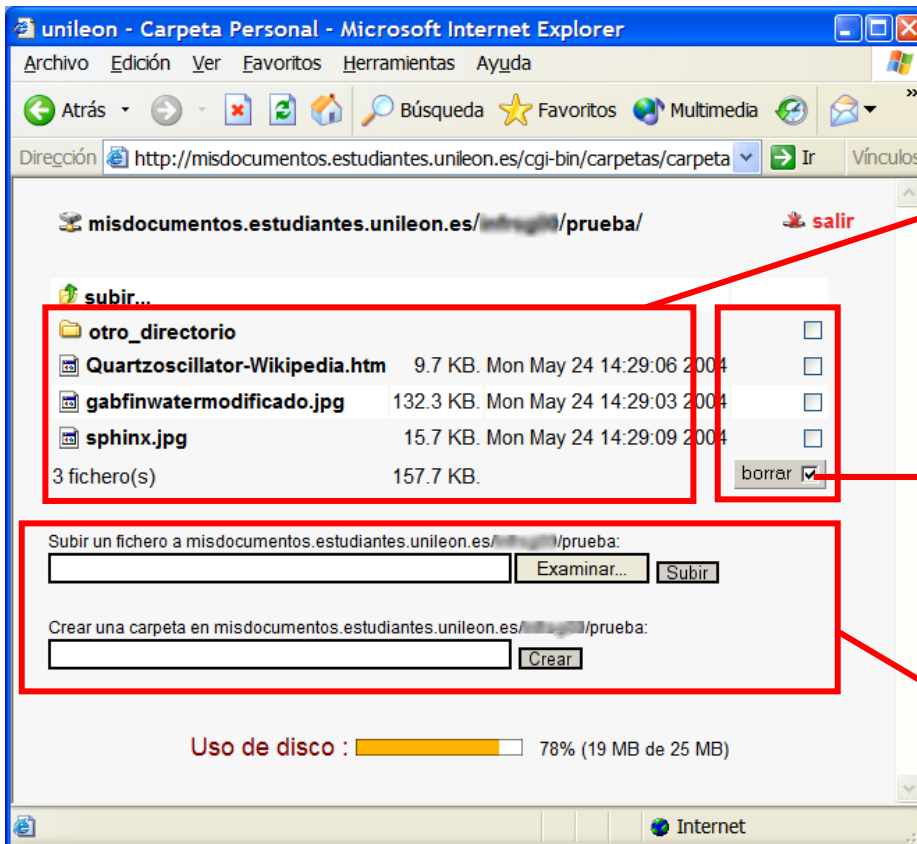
unileon - Carpeta Personal - Microsoft Internet Explorer

Archivo Edición Ver Favoritos Herramientas Ayuda

Atrás Búsqueda Favoritos Multimedia

Dirección http://misdocumentos.estudiantes.unileon.es/cgi-bin/carpetas/carpeta Ir Vínculos

misdocumentos.estudiantes.unileon.es/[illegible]/prueba/ salir

subir...

| | | | |
|---|---|---|---|
| otro_directorio | | | |
| Quartzoscillator-Wikipedia.htm | 9.7 KB. | Mon May 24 14:29:06 2004 | |
| gabfinwatermodificado.jpg | 132.3 KB. | Mon May 24 14:29:03 2004 | |
| sphinx.jpg | 15.7 KB. | Mon May 24 14:29:09 2004 | |
| 3 fichero(s) | 157.7 KB. | | borrar |

Subir un fichero a misdocumentos.estudiantes.unileon.es/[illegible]/prueba:

Examinar... Subir

Crear una carpeta en misdocumentos.estudiantes.unileon.es/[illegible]/prueba:

Crear

Uso de disco : 78% (19 MB de 25 MB)

Internet